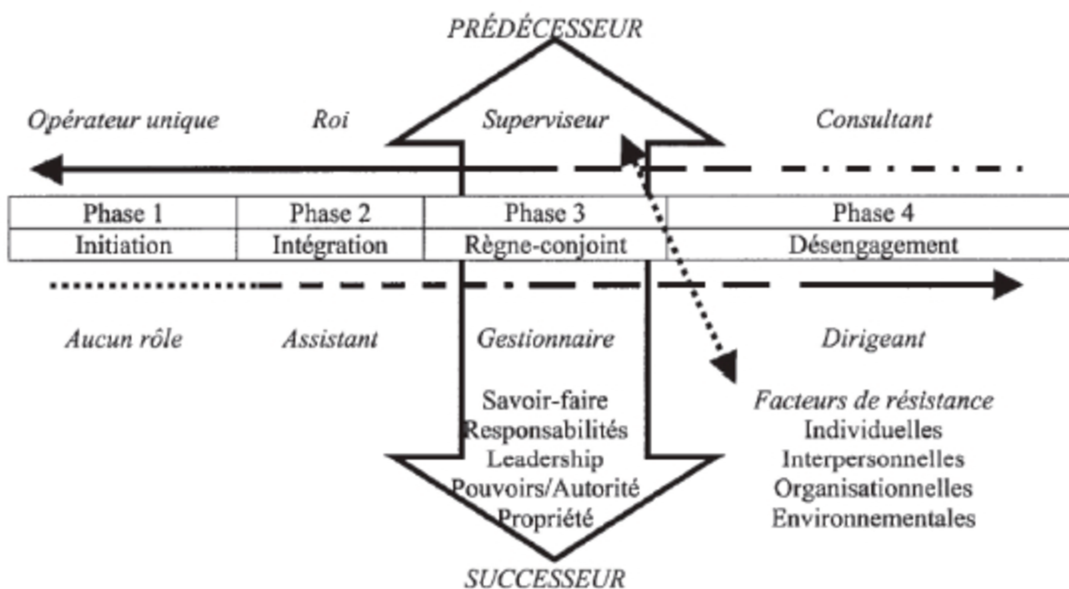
PRÉDÉCESSEUR

Opérateur unique

Roi

Superviseur

Consultant

| Phase 1 | Phase 2 | Phase 3 | Phase 4 |
|---|---|---|---|
| Initiation | Intégration | Règne-conjoint | Désengagement |

Aucun rôle

Assistant

Gestionnaire

Dirigeant

Savoir-faire
Responsabilités
Leadership
Pouvoirs/Autorité
Propriété

Facteurs de résistance
Individuelles
Interpersonnelles
Organisationnelles
Environnementales

SUCCESSEUR